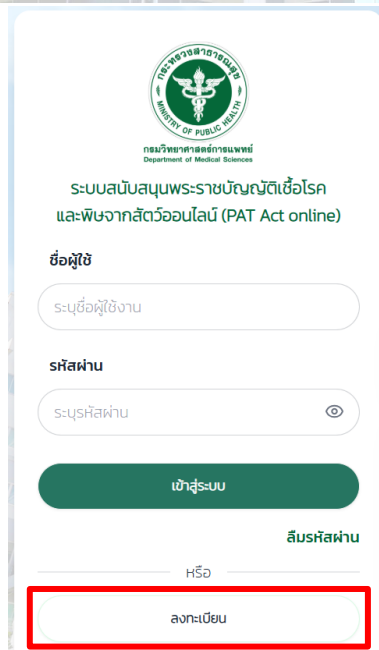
กระทรวงสาธารณสุข
MINISTRY OF PUBLIC HEALTH
กรมวิทยาศาสตร์การแพทย์
Department of Medical Sciences

ระบบสนับสนุนพระราชบัญญัติเชื้อโรคและพิษจากสัตว์ออนไลน์ (PAT Act online)

ชื่อผู้ใช้

ระบุชื่อผู้ใช้งาน

รหัสผ่าน

ระบุรหัสผ่าน

เข้าสู่ระบบ

ลืมรหัสผ่าน

หรือ

ลงทะเบียน